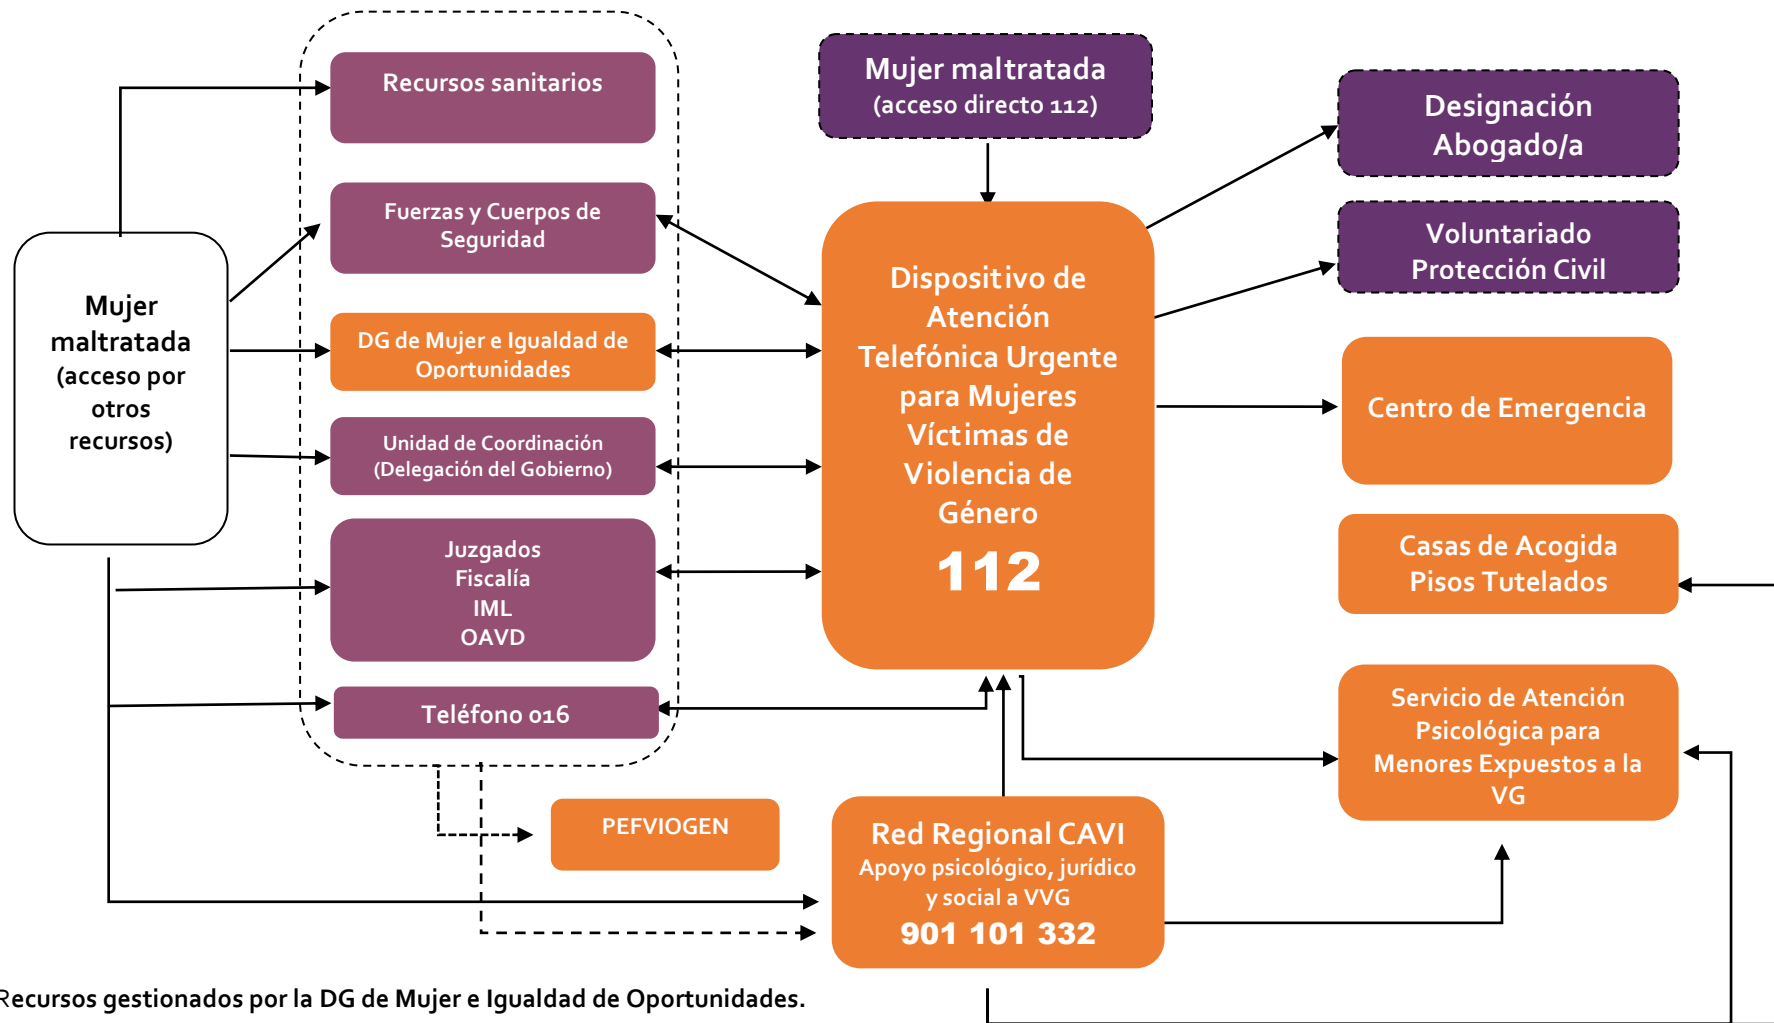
Recursos sanitarios

Fuerzas y Cuerpos de Seguridad

DG de Mujer e Igualdad de Oportunidades

Unidad de Coordinación (Delegación del Gobierno)

Juzgados
Fiscalía
IML
OAVD

Teléfono 016

Mujer maltratada (acceso por otros recursos)

Mujer maltratada (acceso directo 112)

Dispositivo de Atención Telefónica Urgente para Mujeres Víctimas de Violencia de Género
112

Designación Abogado/a

Voluntariado Protección Civil

Centro de Emergencia

Casas de Acogida
Pisos Tutelados

Servicio de Atención Psicológica para Menores Expuestos a la VG

PEFVIOGEN

Red Regional CAVI
Apoyo psicológico, jurídico y social a VVG
901 101 332

Recursos gestionados por la DG de Mujer e Igualdad de Oportunidades.